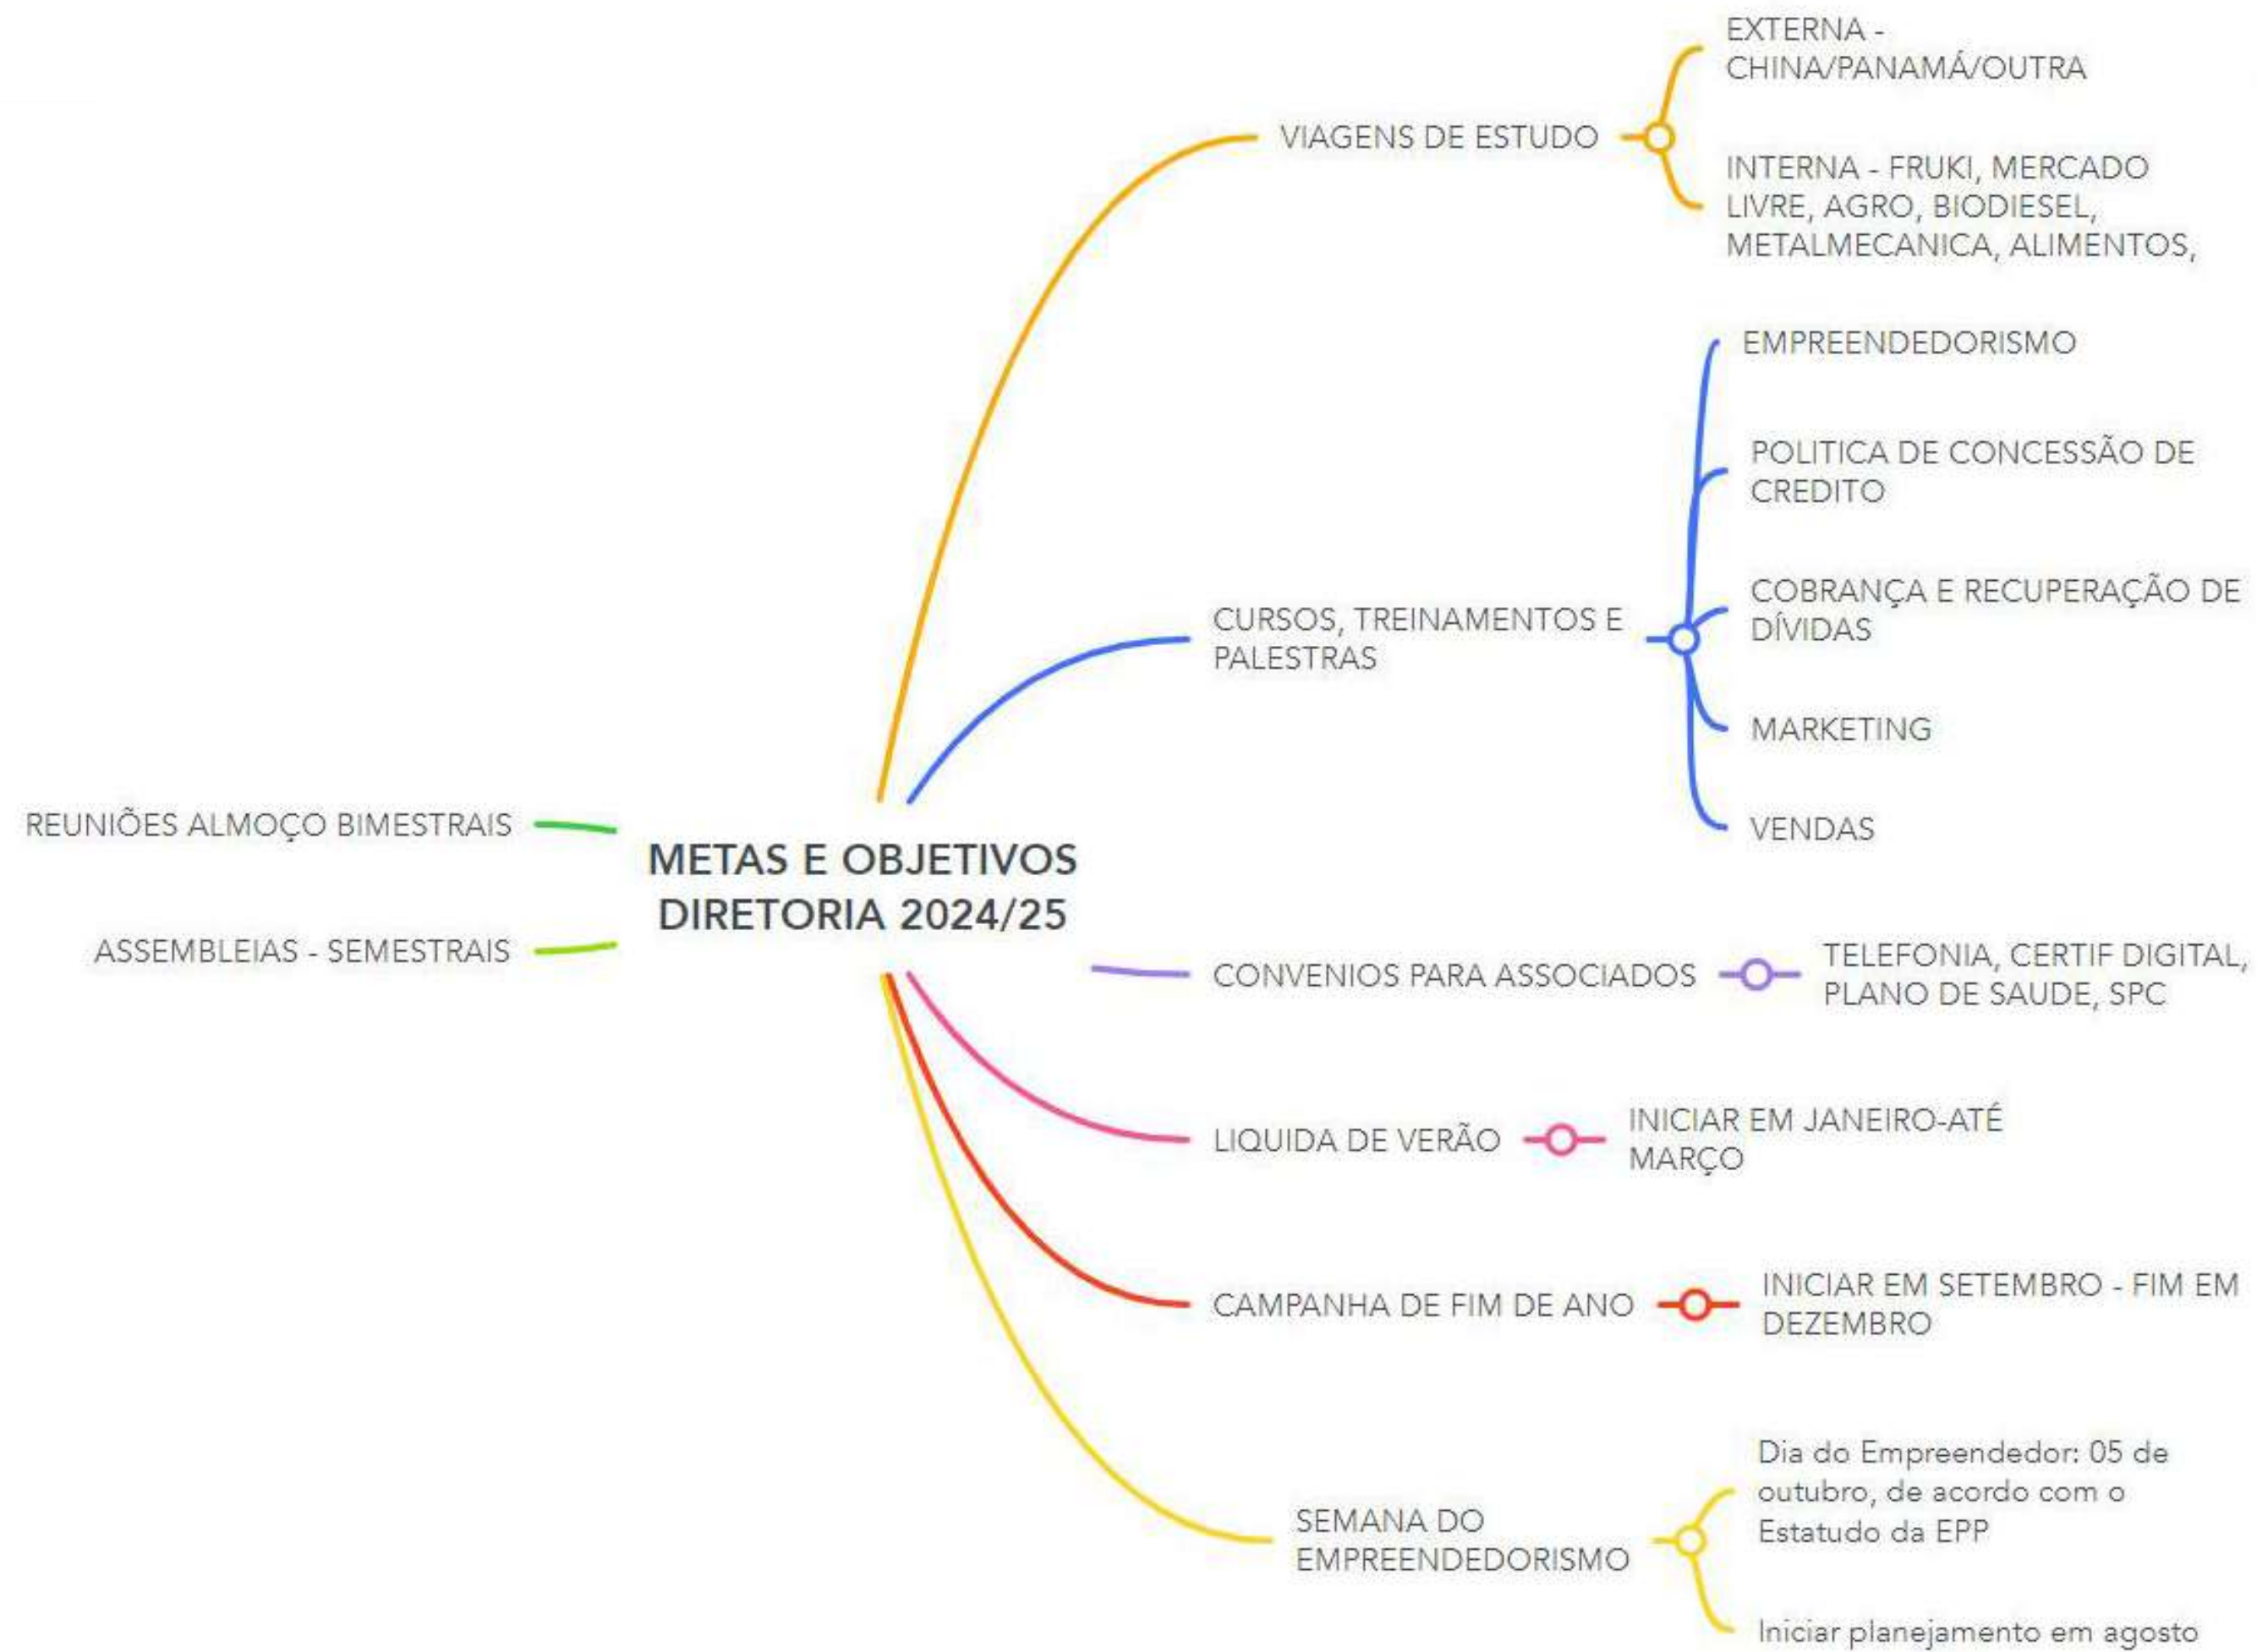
METAS E OBJETIVOS DIRETORIA 2024/25

VIAGENS DE ESTUDO

EXTERNA - CHINA/PANAMÁ/OUTRA

INTERNA - FRUKI, MERCADO LIVRE, AGRO, BIODIESEL, METALMECANICA, ALIMENTOS,

CURSOS, TREINAMENTOS E PALESTRAS

EMPREENDEDORISMO

POLITICA DE CONCESSÃO DE CREDITO

COBRANÇA E RECUPERAÇÃO DE DÍVIDAS

MARKETING

VENDAS

REUNIÕES ALMOÇO BIMESTRAIS

ASSEMBLEIAS - SEMESTRAIS

CONVENIOS PARA ASSOCIADOS

TELEFONIA, CERTIF DIGITAL, PLANO DE SAUDE, SPC

LIQUIDA DE VERÃO

INICIAR EM JANEIRO-ATÉ MARÇO

CAMPANHA DE FIM DE ANO

INICIAR EM SETEMBRO - FIM EM DEZEMBRO

SEMANA DO EMPREENDEDORISMO

Dia do Empreendedor: 05 de outubro, de acordo com o Estatudo da EPP

Iniciar planejamento em agosto